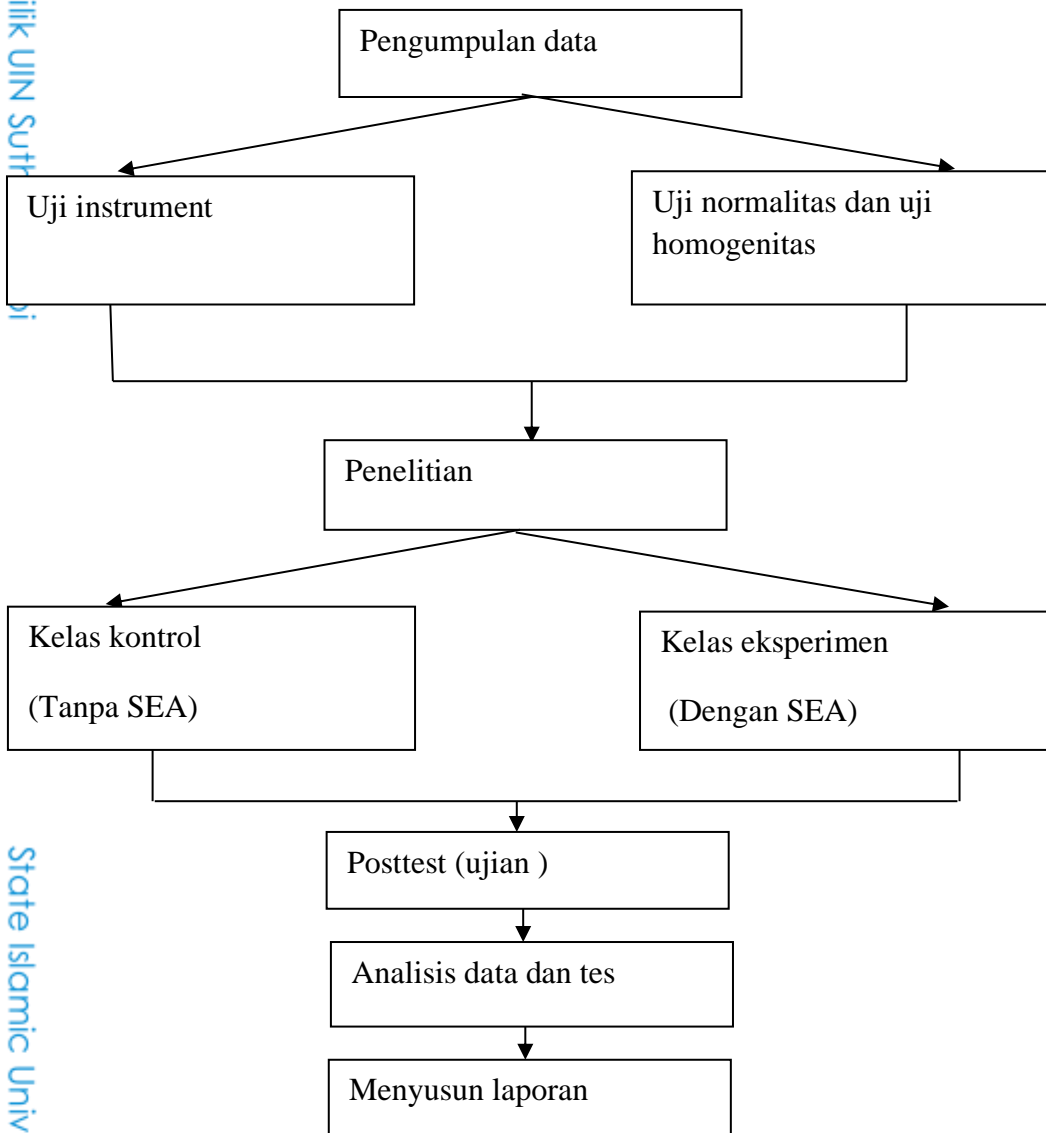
ilik UIN Suth

bi

Pengumpulan data

Uji instrument

Uji normalitas dan uji homogenitas

Penelitian

Kelas kontrol

(Tanpa SEA)

Kelas eksperimen

(Dengan SEA)

Posttest (ujian )

Analisis data dan tes

Menyusun laporan

State Islamic Univ